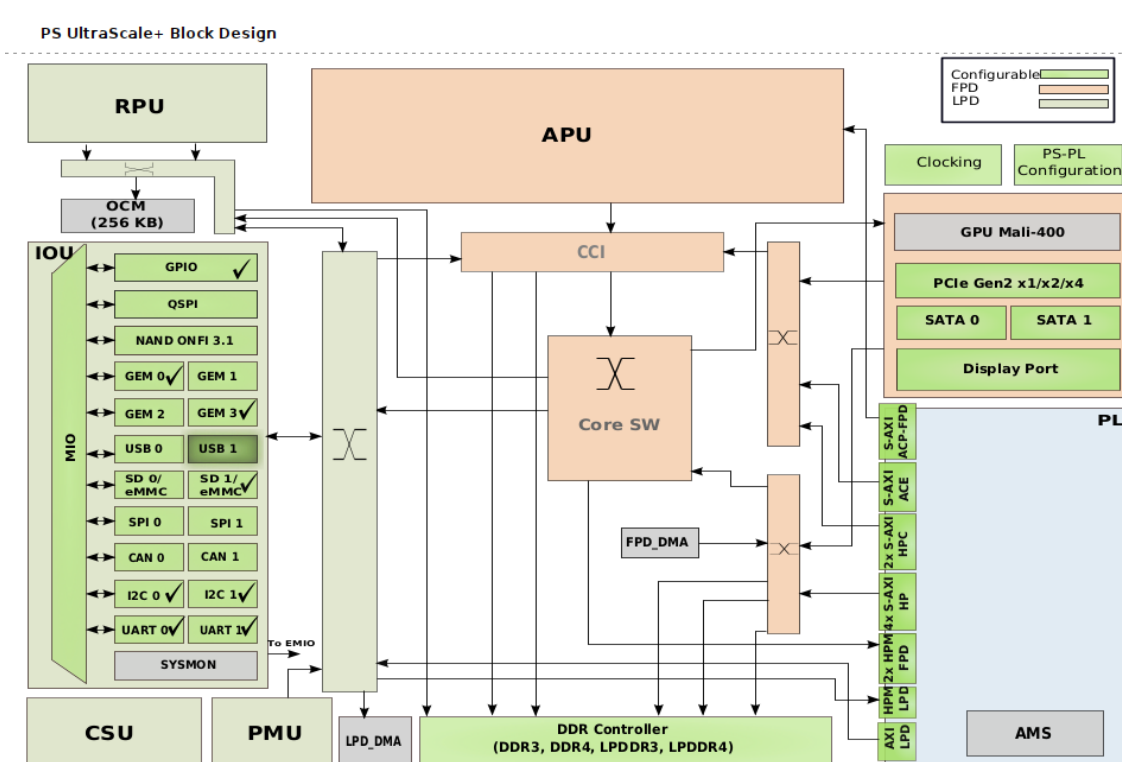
PS UltraScale+ Block Design

Configurable
FPD
LPD

RPU

APU

Clocking

PS-PL Configuration

OCM (256 KB)

GPU Mali-400

CCI

PCIe Gen2 x1/x2/x4

SATA 0

SATA 1

Display Port

IOU

MIO

GPIO ✓

QSPI

NAND ONFI 3.1

GEM 0✓

GEM 1

GEM 2

GEM 3✓

USB 0

USB 1

SD 0/ eMMC

SD 1/ eMMC✓

SPI 0

SPI 1

CAN 0

CAN 1

I2C 0✓

I2C 1✓

UART 0✓

UART 1✓

SYSMON

To EMIO

Core SW

FPD_DMA

PL

S-AXI ACP-FPD

S-AXI ACE

2x S-AXI HPC

4x S-AXI HP

2x HPM FPD

HPM LPD

AXI LPD

CSU

PMU

LPD_DMA

DDR Controller (DDR3, DDR4, LPDDR3, LPDDR4)

AMS